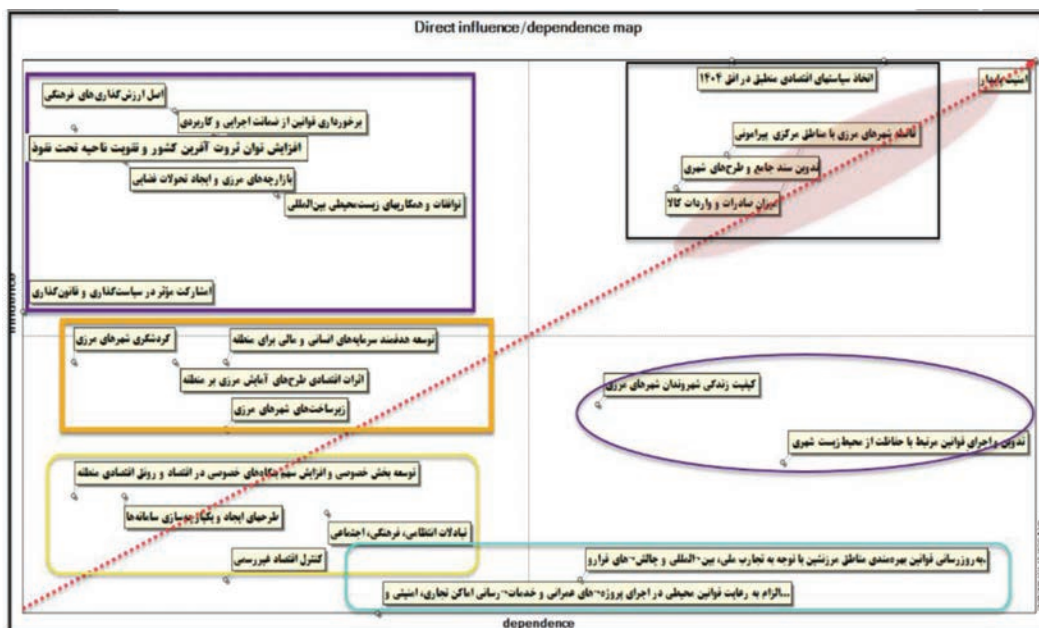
Direct influence/dependence map

اصل ارزشگذاری‌های فرهنگی
برخورداری قوانین از ضمانت اجرایی و کاربردی
افزایش توان ثروت آفرین کشور و تقویت ناحیه تحت نفوذ
بازارچه‌های مرزی و ایجاد تحولات فضایی
توافقات و همکاریهای زیست‌محیطی بین‌المللی
اشارکت مؤثر در سیاستگذاری و قانونگذاری

اتخاذ سیاستهای اقتصادی منطبق در افق ۱۴۰۴
امنیت پایدار
تعامل شهرهای مرزی با مناطق مرکزی پیرامونی
تدوین سند جامع و طرحهای شهری
میزان صادرات و واردات کالا

influence

گردشگری شهرهای مرزی
توسعه هدفمند سرمایه‌های انسانی و مالی برای منطقه
اثرات اقتصادی طرحهای آمایش مرزی بر منطقه
زیرساختهای شهرهای مرزی

کیفیت زندگی شهروندان شهرهای مرزی
تدوین و اجرای قوانین مرتبط با حفاظت از محیط‌زیست شهری

توسعه بخش خصوصی و افزایش سهم بنگاههای خصوصی در اقتصاد و رونق اقتصادی منطقه
طرحهای ایجاد و یکپارچه‌سازی سامانه‌ها
تبادلات انتظامی، فرهنگی، اجتماعی
کنترل اقتصاد غیررسمی

به‌روزرسانی قوانین بهره‌مندی مناطق مرزنشین با توجه به تجارب ملی، بین-المللی و چالش-های فرارو
الزام به رعایت قوانین محیطی در اجرای پروژه-های عمرانی و خدمات-رسانی اماکن تجاری، امنیتی و

dependence